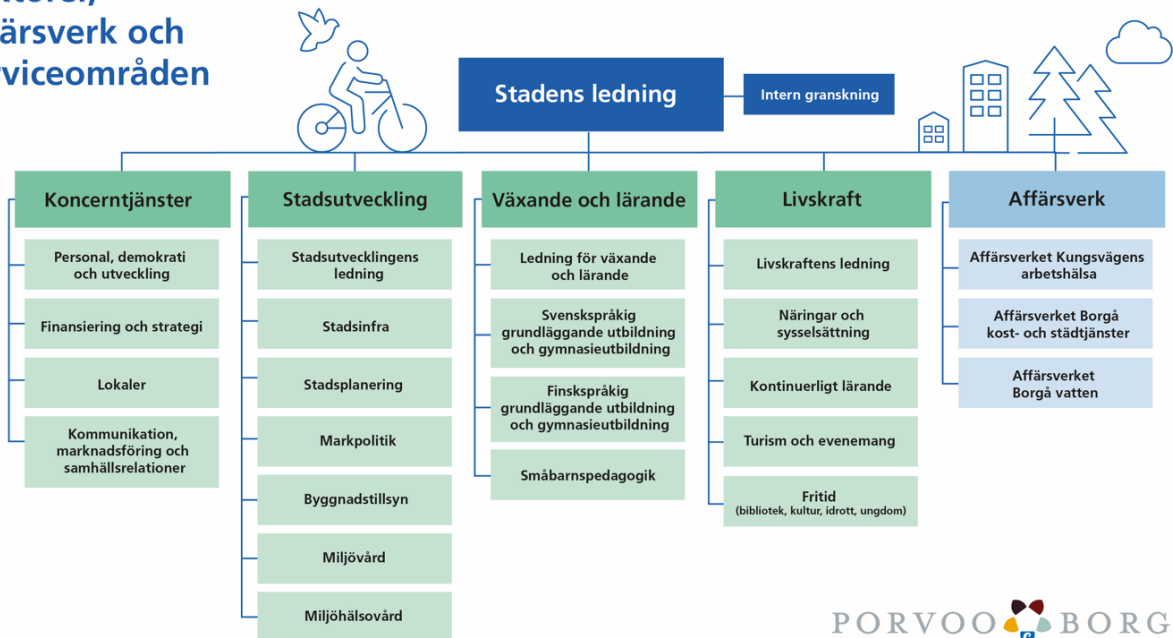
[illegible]
ärsverk och
viceområden

Stadens ledning

Intern granskning

Koncerntjänster

Personal, demokrati och utveckling

Finansiering och strategi

Lokaler

Kommunikation, marknadsföring och samhällsrelationer

Stadsutveckling

Stadsutvecklingens ledning

Stadsinfra

Stadsplanering

Markpolitik

Byggnadstillsyn

Miljövård

Miljöhälsovård

Växande och lärande

Ledning för växande och lärande

Svenskspråkig grundläggande utbildning och gymnasieutbildning

Finskspråkig grundläggande utbildning och gymnasieutbildning

Småbarnspedagogik

Livskraft

Livskraftens ledning

Näringar och sysselsättning

Kontinuerligt lärande

Turism och evenemang

Fritid
(bibliotek, kultur, idrott, ungdom)

Affärsverk

Affärsverket Kungsvägens arbetshälsa

Affärsverket Borgå kost- och städtjänster

Affärsverket Borgå vatten

PORVOO BORG